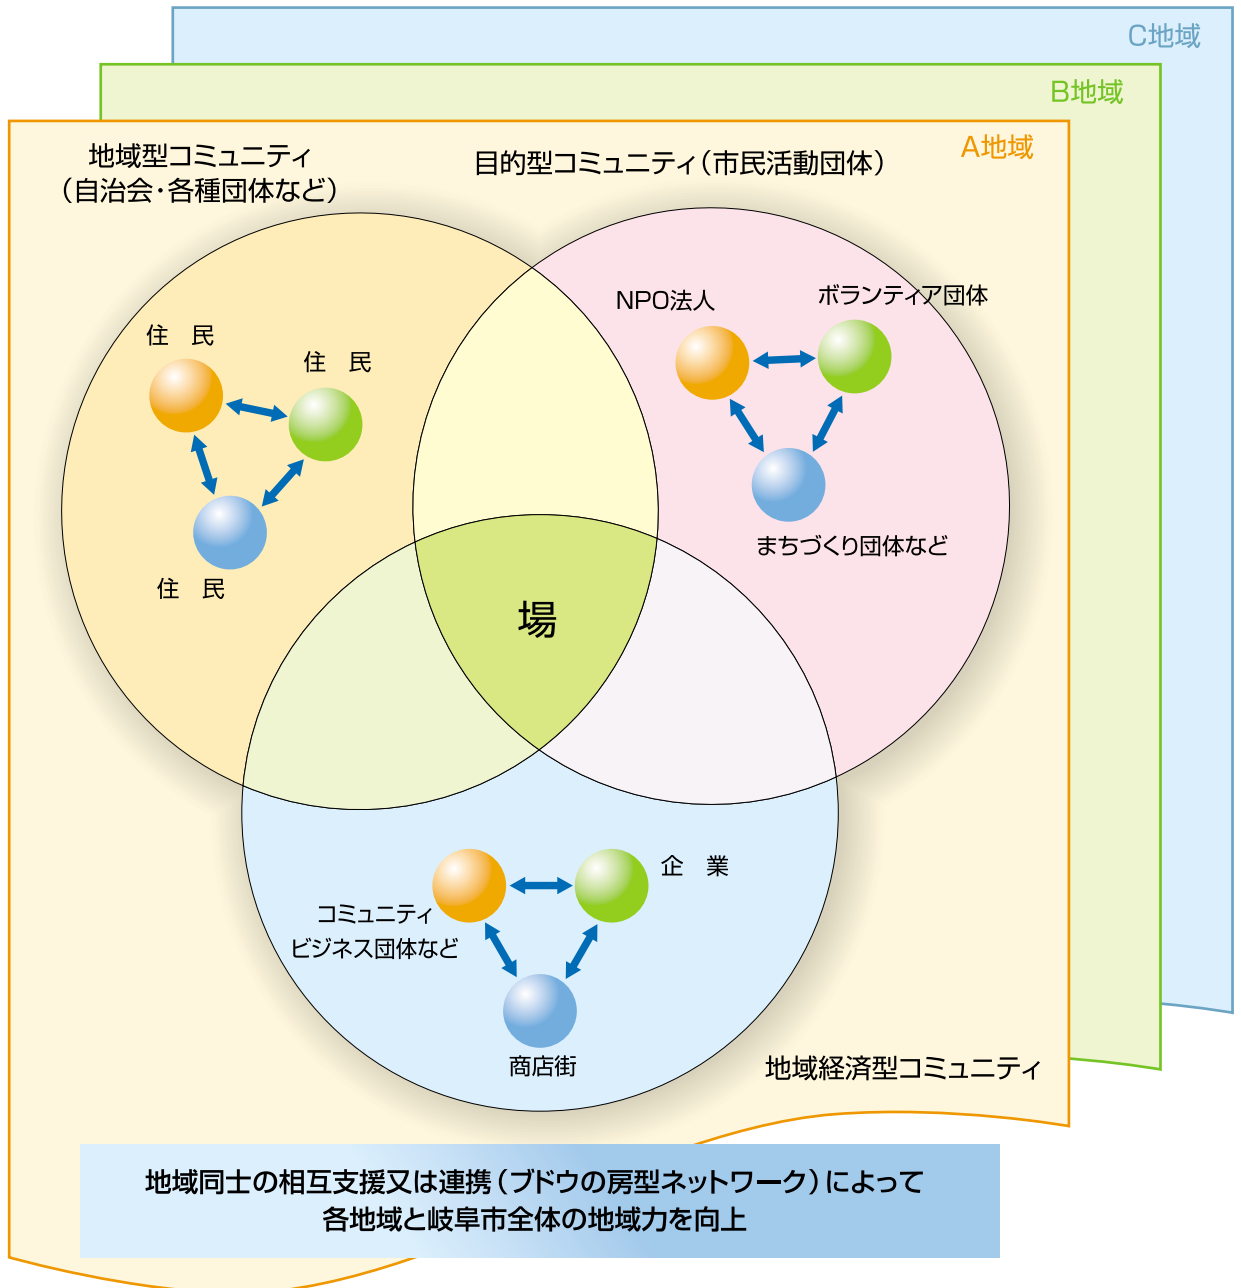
C地域

B地域

A地域

地域型コミュニティ
（自治会・各種団体など）

目的型コミュニティ（市民活動団体）

住　民

住　民

住　民

NPO法人

ボランティア団体

まちづくり団体など

場

企　業

コミュニティ
ビジネス団体など

商店街

地域経済型コミュニティ

地域同士の相互支援又は連携（ブドウの房型ネットワーク）によって
各地域と岐阜市全体の地域力を向上